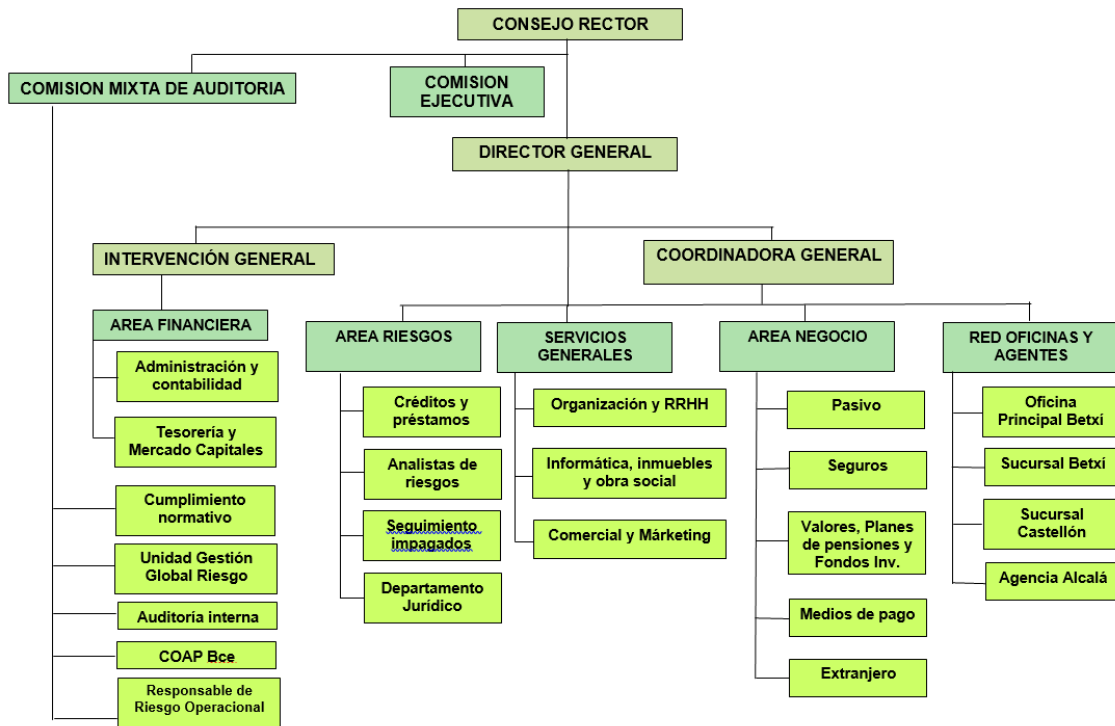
CONSEJO RECTOR

COMISION MIXTA DE AUDITORIA

COMISION EJECUTIVA

DIRECTOR GENERAL

INTERVENCIÓN GENERAL

COORDINADORA GENERAL

AREA FINANCIERA

Administración y contabilidad

Tesorería y Mercado Capitales

Cumplimiento normativo

Unidad Gestión Global Riesgo

Auditoría interna

COAP Bce

Responsable de Riesgo Operacional

AREA RIESGOS

Créditos y préstamos

Analistas de riesgos

Seguimiento impagados

Departamento Jurídico

SERVICIOS GENERALES

Organización y RRHH

Informática, inmuebles y obra social

Comercial y Márketing

AREA NEGOCIO

Pasivo

Seguros

Valores, Planes de pensiones y Fondos Inv.

Medios de pago

Extranjero

RED OFICINAS Y AGENTES

Oficina Principal Betxí

Sucursal Betxí

Sucursal Castellón

Agencia Alcalá